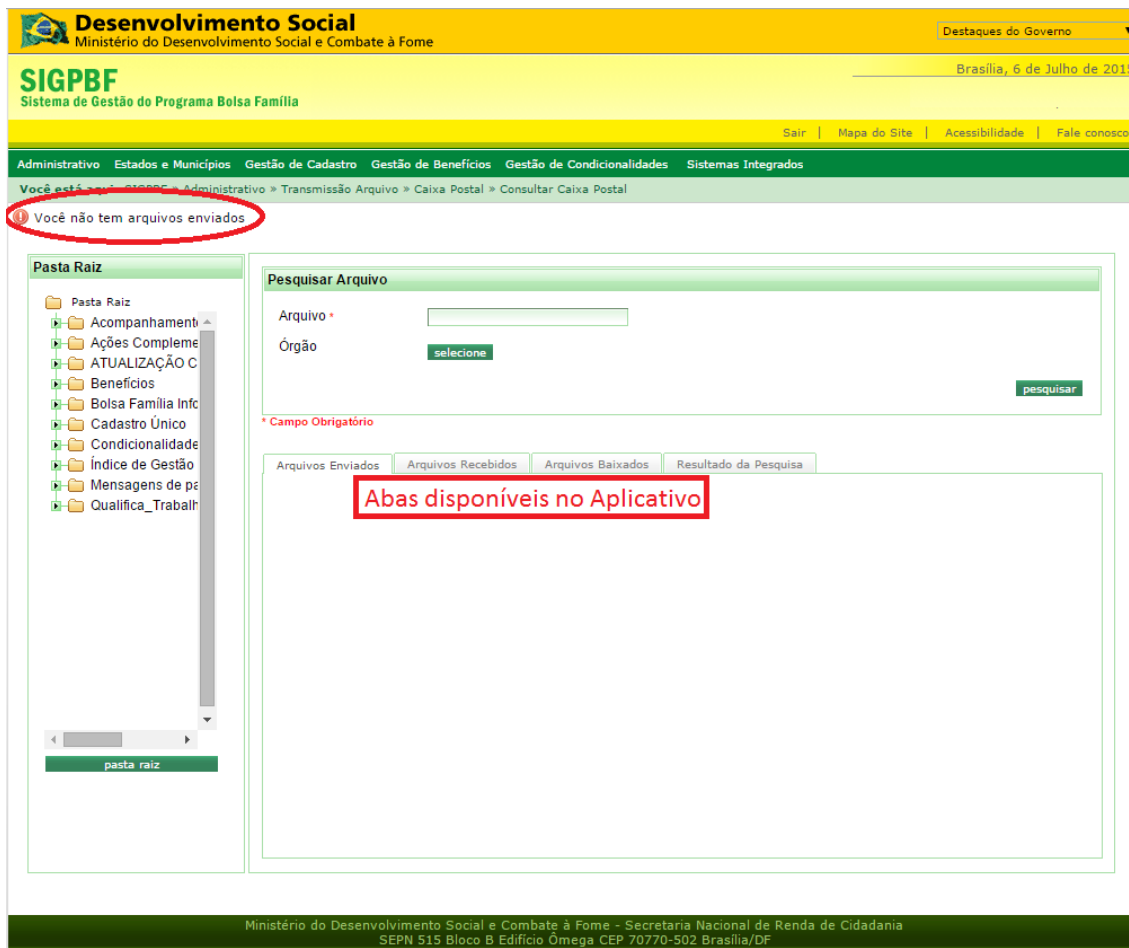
Desenvolvimento Social
Ministério do Desenvolvimento Social e Combate à Fome

Destaques do Governo

SIGPBF
Sistema de Gestão do Programa Bolsa Família

Brasília, 6 de Julho de 201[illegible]

Sair | Mapa do Site | Acessibilidade | Fale conosco

Administrativo Estados e Municípios Gestão de Cadastro Gestão de Benefícios Gestão de Condicionalidades Sistemas Integrados

Você está aqui: SIGPBF » Administrativo » Transmissão Arquivo » Caixa Postal » Consultar Caixa Postal

Você não tem arquivos enviados

Pasta Raiz

Pasta Raiz
Acompanhament
Ações Compleme
ATUALIZAÇÃO C
Benefícios
Bolsa Família Info
Cadastro Único
Condicionalidade
Índice de Gestão
Mensagens de pa
Qualifica_Trabalh

pasta raiz

Pesquisar Arquivo

Arquivo *

Órgão

selecione

pesquisar

* Campo Obrigatório

Arquivos Enviados | Arquivos Recebidos | Arquivos Baixados | Resultado da Pesquisa

Abas disponíveis no Aplicativo

Ministério do Desenvolvimento Social e Combate à Fome - Secretaria Nacional de Renda de Cidadania
SEPN 515 Bloco B Edifício Ômega CEP 70770-502 Brasília/DF